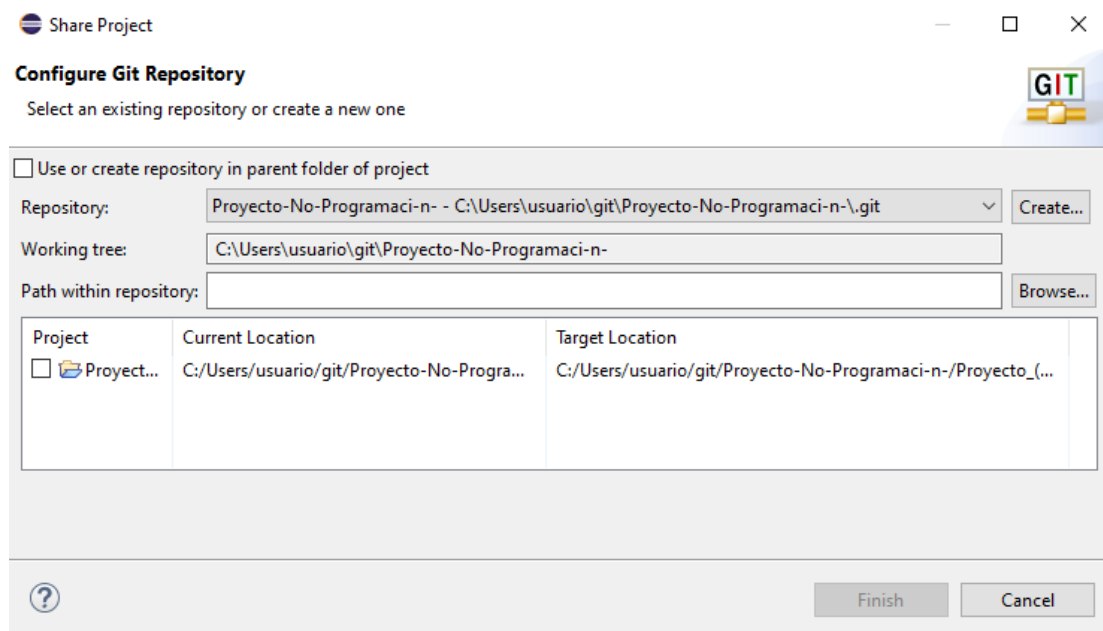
Share Project

Configure Git Repository

Select an existing repository or create a new one

GIT

Use or create repository in parent folder of project

Repository: Proyecto-No-Programaci-n- - C:\Users\usuario\git\Proyecto-No-Programaci-n-\.git Create...

Working tree: C:\Users\usuario\git\Proyecto-No-Programaci-n-

Path within repository: Browse...

| Project | Current Location | Target Location |
|---|---|---|
| Proyect... | C:/Users/usuario/git/Proyecto-No-Progra... | C:/Users/usuario/git/Proyecto-No-Programaci-n-/Proyecto_(... |

?

Finish Cancel